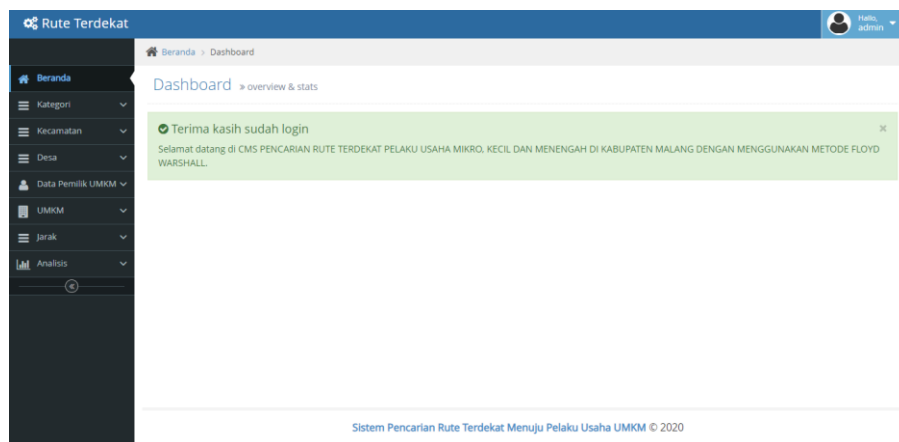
Rute Terdekat

Hallo, admin

Beranda
Kategori
Kecamatan
Desa
Data Pemilik UMKM
UMKM
Jarak
Analisis

Beranda > Dashboard

Dashboard » overview & stats

Terima kasih sudah login

Selamat datang di CMS PENCARIAN RUTE TERDEKAT PELAKU USAHA MIKRO, KECIL DAN MENENGAH DI KABUPATEN MALANG DENGAN MENGGUNAKAN METODE FLOYD WARSHALL.

×

Sistem Pencarian Rute Terdekat Menuju Pelaku Usaha UMKM © 2020